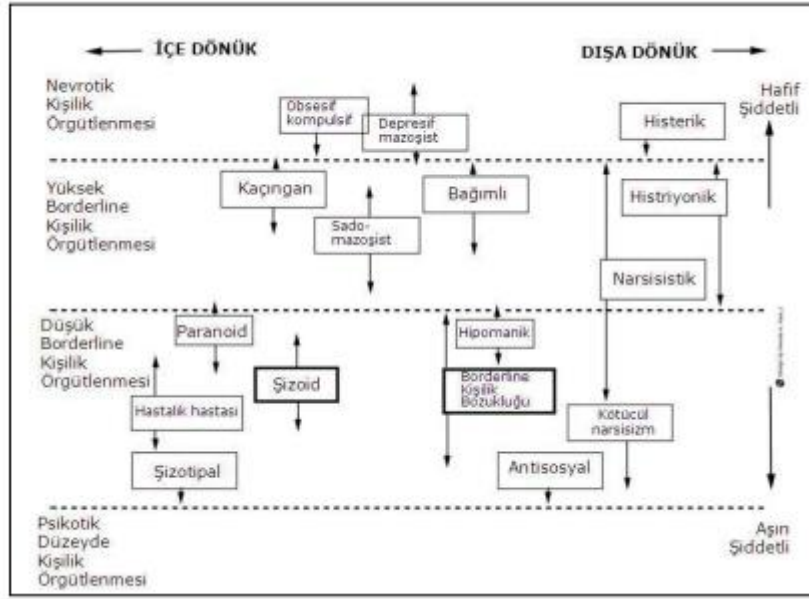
İÇE DÖNÜK

DIŞA DÖNÜK

Nevrotik Kişilik Örgütlenmesi

Obsesif kompulsif

Depresif mazoşist

Histerik

Hafif Şiddetli

Yüksek Borderline Kişilik Örgütlenmesi

Kaçıngan

Sado-mazoşist

Bağımlı

Histriyonik

Narsisistik

Düşük Borderline Kişilik Örgütlenmesi

Paranoid

Şizoid

Hastalık hastası

Şizotipal

Hipomanik

Borderline Kişilik Bozukluğu

Kötücül narsisizm

Antisosyal

Psikotik Düzeyde Kişilik Örgütlenmesi

Aşırı Şiddetli